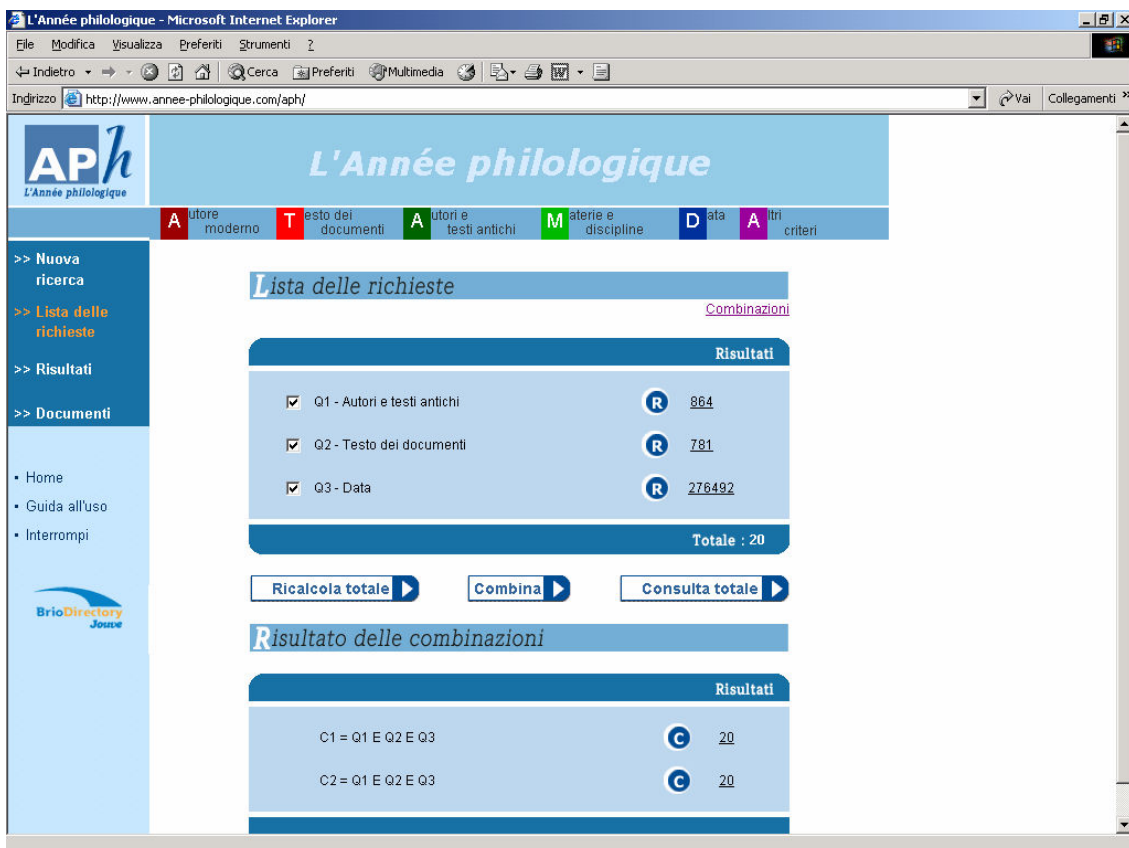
L'Année philologique - Microsoft Internet Explorer

File Modifica Visualizza Preferiti Strumenti ?

Indietro Cerca Preferiti Multimedia

Indirizzo http://www.annee-philologique.com/aph/

Vai Collegamenti

APh
L'Année philologique

L'Année philologique

Autore moderno Testo dei documenti Autori e testi antichi Materie e discipline Data Altri criteri

>> Nuova ricerca
>> Lista delle richieste
>> Risultati
>> Documenti

• Home
• Guida all'uso
• Interrompi

BrioDirectory Jouve

Lista delle richieste

Combinazioni

Risultati

Q1 - Autori e testi antichi R 864

Q2 - Testo dei documenti R 781

Q3 - Data R 276492

Totale : 20

Ricalcola totale Combina Consulta totale

Risultato delle combinazioni

Risultati

C1 = Q1 E Q2 E Q3 C 20

C2 = Q1 E Q2 E Q3 C 20